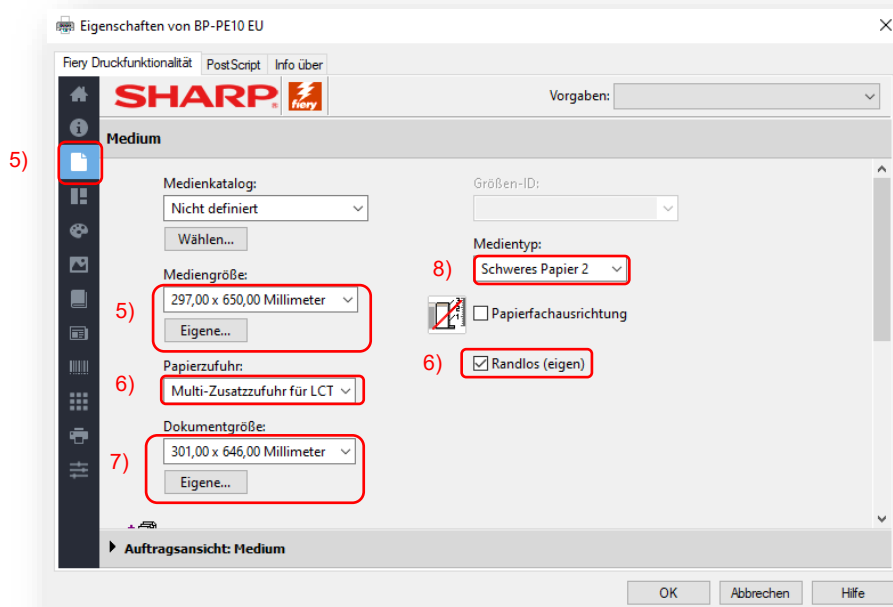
Eigenschaften von BP-PE10 EU

Fiery Druckfunktionalität | PostScript | Info über

SHARP fiery

Vorgaben:

5)

Medium

Medienkatalog:
Nicht definiert
Wählen...

Größen-ID:

Medientyp:
8) Schweres Papier 2

Mediengröße:
5) 297,00 x 650,00 Millimeter
Eigene...

Papierfachausrichtung

6) Randlos (eigen)

Papierzufuhr:
6) Multi-Zusatzzufuhr für LCT

Dokumentgröße:
7) 301,00 x 646,00 Millimeter
Eigene...

Auftragsansicht: Medium

OK | Abbrechen | Hilfe